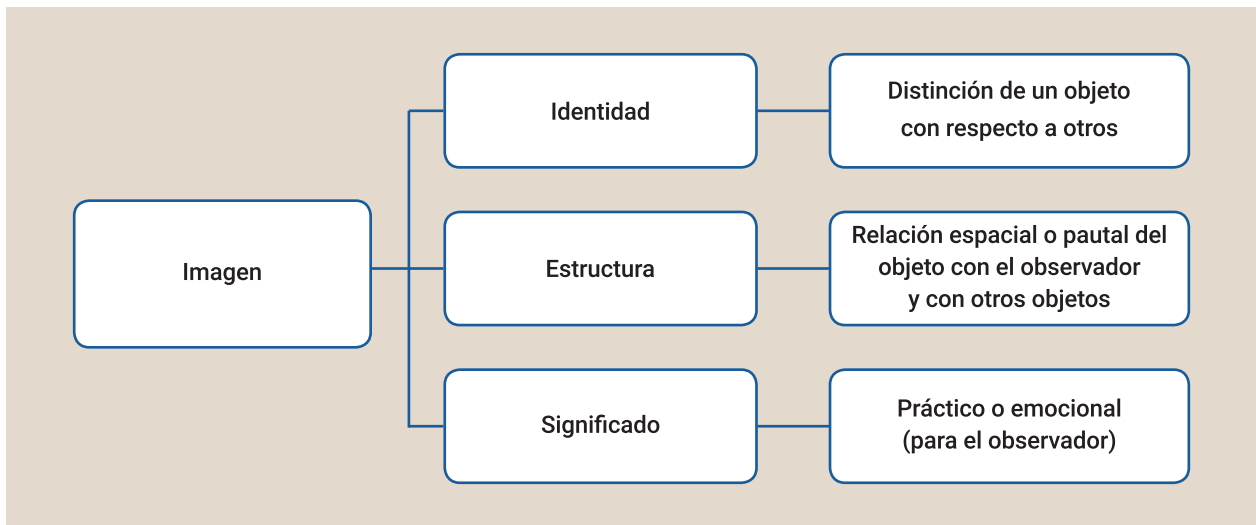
Imagen

Identidad

Distinción de un objeto con respecto a otros

Estructura

Relación espacial o pautal del objeto con el observador y con otros objetos

Significado

Práctico o emocional (para el observador)